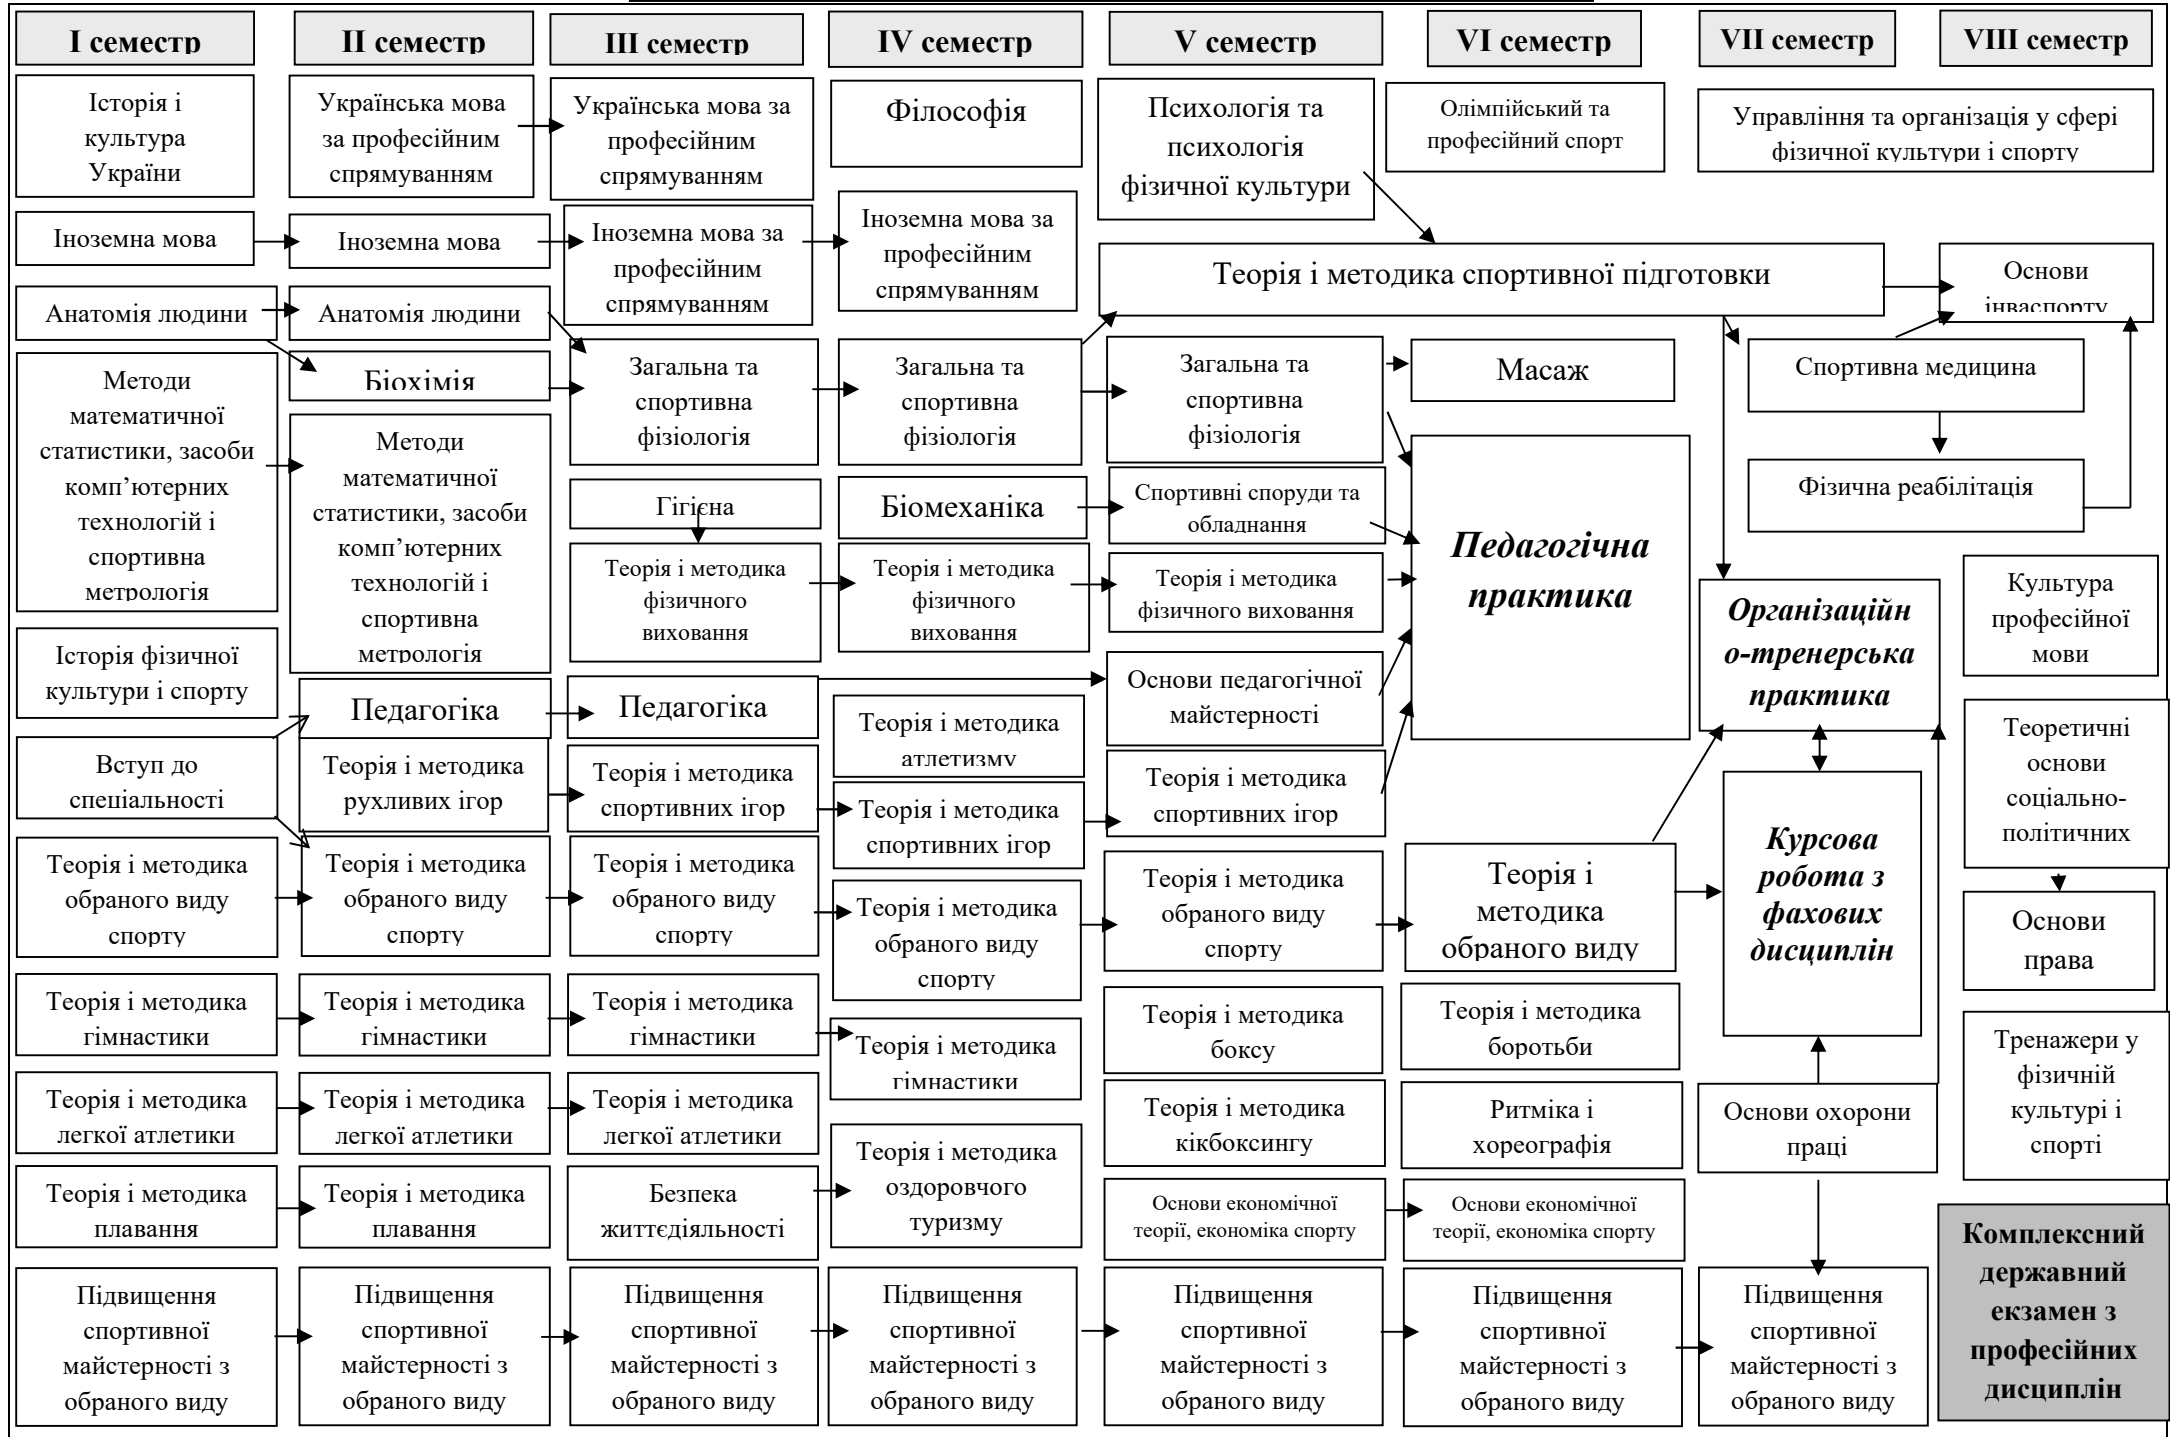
I семестр

Історія і культура України

Іноземна мова

Анатомія людини

Методи математичної статистики, засоби комп'ютерних технологій і спортивна метрологія

Історія фізичної культури і спорту

Вступ до спеціальності

Теорія і методика обраного виду спорту

Теорія і методика гімнастики

Теорія і методика легкої атлетики

Теорія і методика плавання

Підвищення спортивної майстерності з обраного виду

II семестр

Українська мова за професійним спрямуванням

Іноземна мова

Анатомія людини

Біохімія

Методи математичної статистики, засоби комп'ютерних технологій і спортивна метрологія

Педагогіка

Теорія і методика рухливих ігор

Теорія і методика обраного виду спорту

Теорія і методика гімнастики

Теорія і методика легкої атлетики

Теорія і методика плавання

Підвищення спортивної майстерності з обраного виду

III семестр

Українська мова за професійним спрямуванням

Іноземна мова за професійним спрямуванням

Загальна та спортивна фізіологія

Гігієна

Теорія і методика фізичного виховання

Педагогіка

Теорія і методика спортивних ігор

Теорія і методика обраного виду спорту

Теорія і методика гімнастики

Теорія і методика легкої атлетики

Безпека життєдіяльності

Підвищення спортивної майстерності з обраного виду

IV семестр

Філософія

Іноземна мова за професійним спрямуванням

Загальна та спортивна фізіологія

Біомеханіка

Теорія і методика фізичного виховання

Теорія і методика атлетизму

Теорія і методика спортивних ігор

Теорія і методика обраного виду спорту

Теорія і методика гімнастики

Теорія і методика оздоровчого туризму

Підвищення спортивної майстерності з обраного виду

V семестр

Психологія та психологія фізичної культури

Теорія і методика спортивної підготовки

Загальна та спортивна фізіологія

Спортивні споруди та обладнання

Теорія і методика фізичного виховання

Основи педагогічної майстерності

Теорія і методика спортивних ігор

Теорія і методика обраного виду спорту

Теорія і методика боксу

Теорія і методика кікбоксингу

Основи економічної теорії, економіка спорту

Підвищення спортивної майстерності з обраного виду

VI семестр

Олімпійський та професійний спорт

Масаж

Педагогічна практика

Теорія і методика обраного виду

Теорія і методика боротьби

Ритміка і хореографія

Основи економічної теорії, економіка спорту

Підвищення спортивної майстерності з обраного виду

VII семестр

Управління та організація у сфері фізичної культури і спорту

Спортивна медицина

Фізична реабілітація

Організаційн о-тренерська практика

Курсова робота з фахових дисциплін

Основи охорони праці

Підвищення спортивної майстерності з обраного виду

VIII семестр

Основи інваспорту

Культура професійної мови

Теоретичні основи соціально-політичних

Основи права

Тренажери у фізичній культурі і спорті

Комплексний державний екзамен з професійних дисциплін